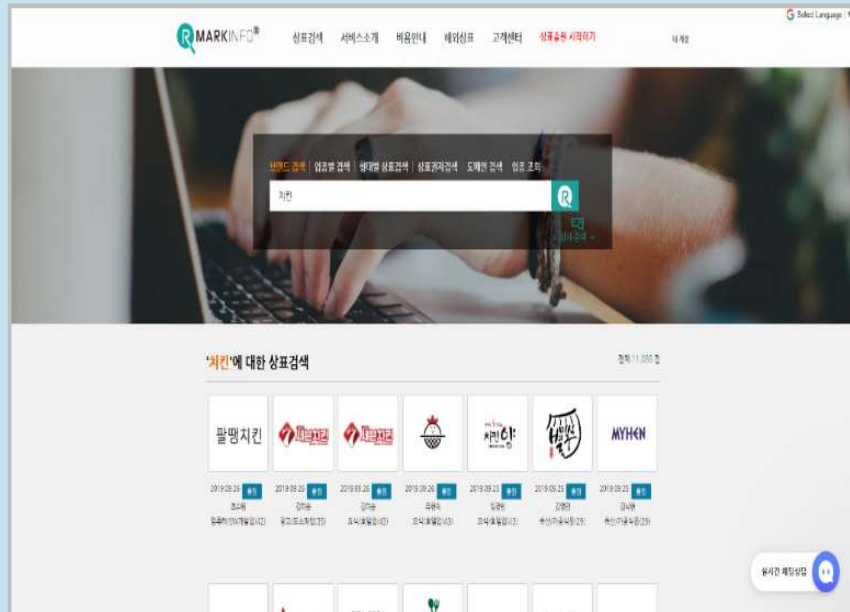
MARKINFO®

상표검색 서비스소개 비용안내 해외상표 고객센터 상표출원 시작하기

Select Language

브랜드 검색 | 업종별 검색 | 상대별 상표검색 | 상표권자검색 | 도메인 검색 | 입금 조회

치킨

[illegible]

'치킨'에 대한 상표검색

전체 11,080 건

팔땡치킨

MYHEN

2019.09.26 출원

2019.09.26 출원

2019.09.26 출원

2019.09.26 출원

2019.09.23 출원

2019.09.23 출원

2019.09.23 출원

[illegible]

실시간 채팅상담